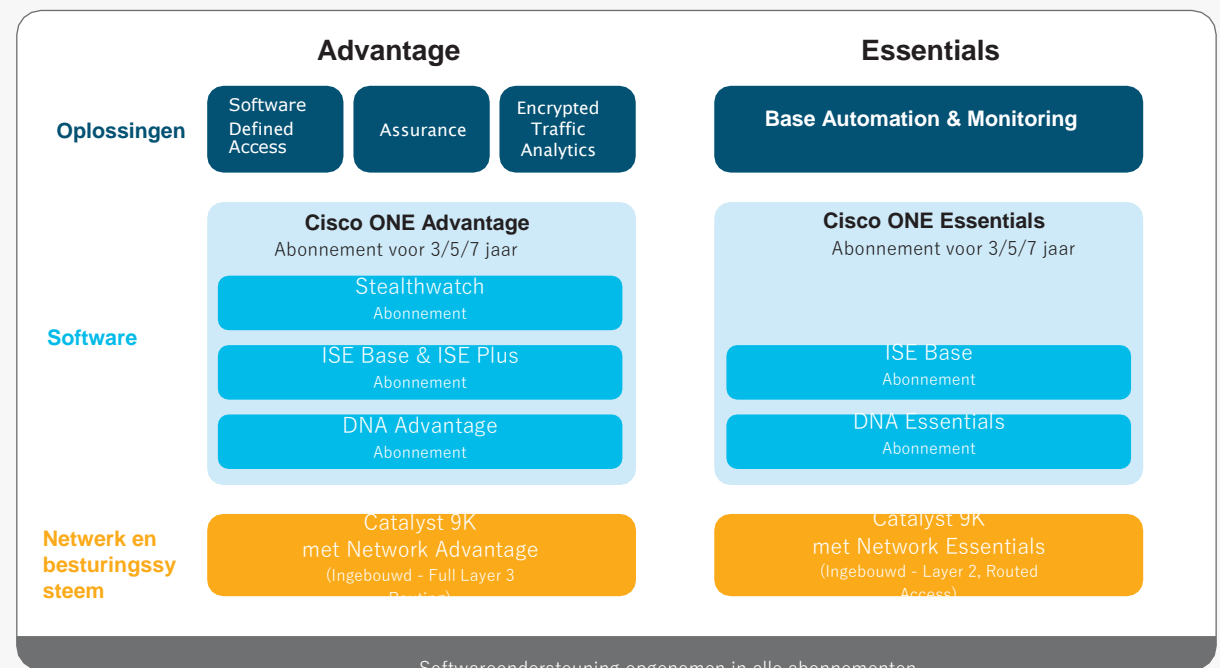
Advantage

Essentials

Oplossingen

Software Defined Access

Assurance

Encrypted Traffic Analytics

Base Automation & Monitoring

Cisco ONE Advantage
Abonnement voor 3/5/7 jaar

Stealthwatch
Abonnement

Software

ISE Base & ISE Plus
Abonnement

DNA Advantage
Abonnement

Cisco ONE Essentials
Abonnement voor 3/5/7 jaar

ISE Base
Abonnement

DNA Essentials
Abonnement

Netwerk en besturingssysteem

Catalyst 9K
met Network Advantage
(Ingebouwd - Full Layer 3 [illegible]

Catalyst 9K
met Network Essentials
(Ingebouwd - Layer 2, Routed Access)

Softwareondersteuning opgenomen in alle abonnementen